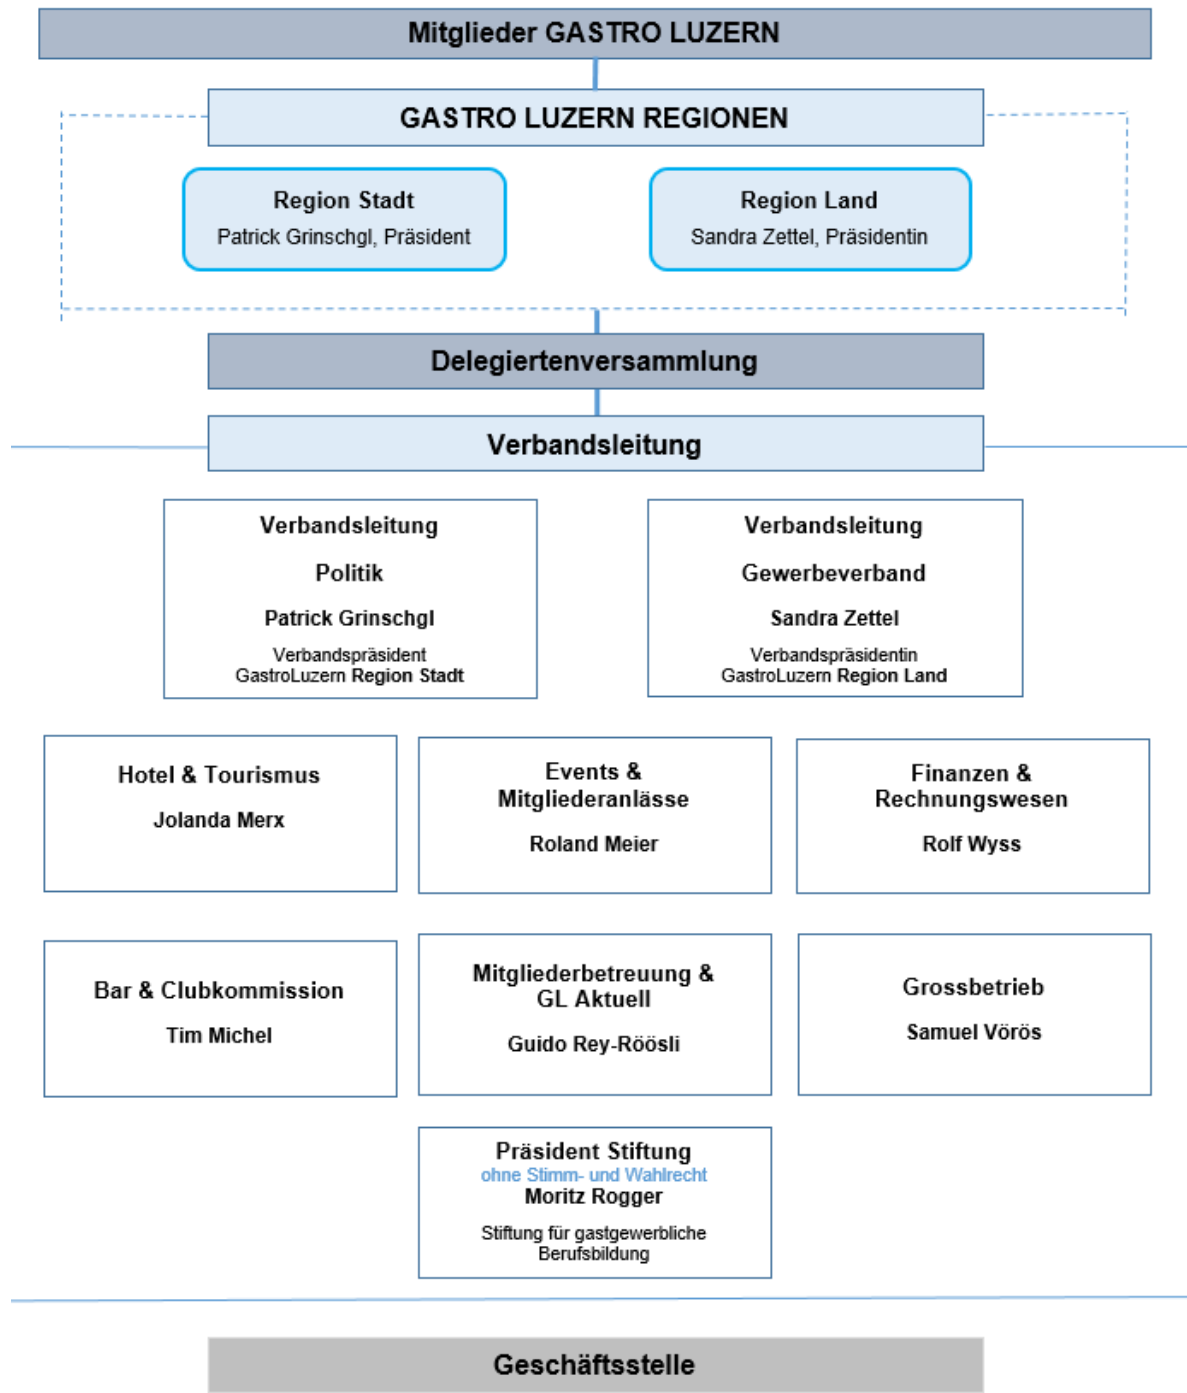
Mitglieder GASTRO LUZERN

GASTRO LUZERN REGIONEN

Region Stadt
Patrick Grinschgl, Präsident

Region Land
Sandra Zettel, Präsidentin

Delegiertenversammlung

Verbandsleitung

Verbandsleitung
Politik
Patrick Grinschgl
Verbandspräsident
GastroLuzern Region Stadt

Verbandsleitung
Gewerbeverband
Sandra Zettel
Verbandspräsidentin
GastroLuzern Region Land

Hotel & Tourismus
Jolanda Merx

Events & Mitgliederanlässe
Roland Meier

Finanzen & Rechnungswesen
Rolf Wyss

Bar & Clubkommission
Tim Michel

Mitgliederbetreuung & GL Aktuell
Guido Rey-Röösli

Grossbetrieb
Samuel Vörös

Präsident Stiftung
ohne Stimm- und Wahlrecht
Moritz Rogger
Stiftung für gastgewerbliche Berufsbildung

Geschäftsstelle